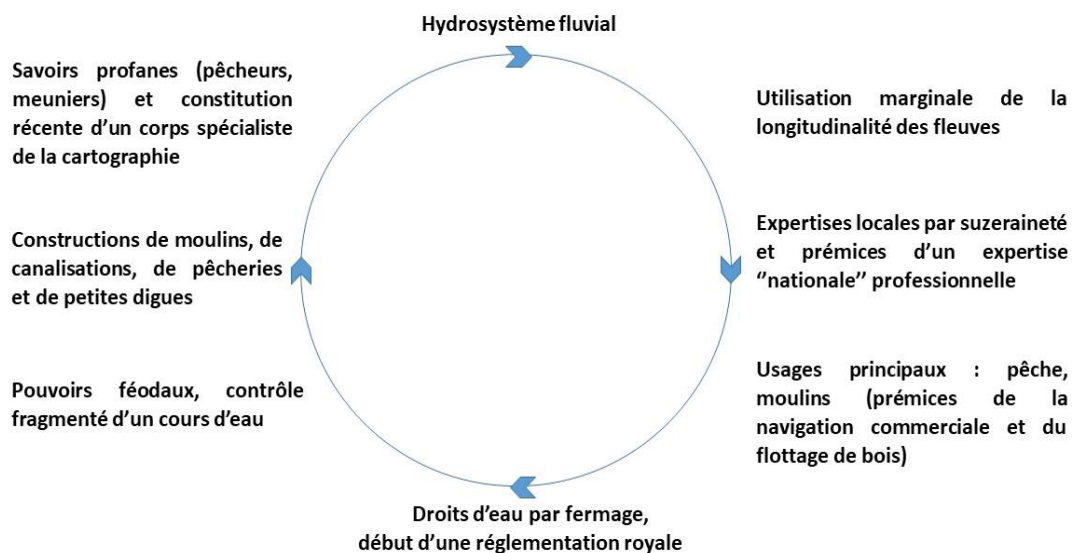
Hydrosystème fluvial

Savoirs profanes (pêcheurs, meuniers) et constitution récente d'un corps spécialiste de la cartographie

Utilisation marginale de la longitudinalité des fleuves

Constructions de moulins, de canalisations, de pêcheries et de petites digues

Expertises locales par suzeraineté et prémices d'un expertise ''nationale'' professionnelle

Pouvoirs féodaux, contrôle fragmenté d'un cours d'eau

Usages principaux : pêche, moulins (prémices de la navigation commerciale et du flottage de bois)

Droits d'eau par fermage, début d'une réglementation royale